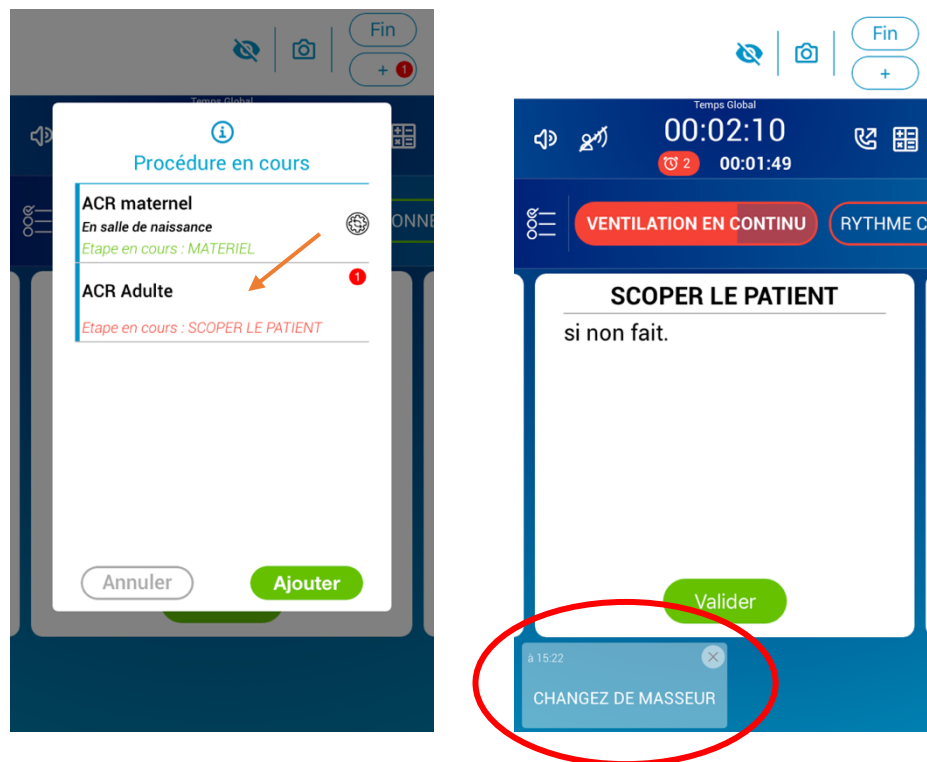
Fin

+ 1

Temps Global

Procédure en cours

ACR maternel

En salle de naissance

Etape en cours : MATERIEL

ACR Adulte

1

Etape en cours : SCOPER LE PATIENT

ONNE

Annuler

Ajouter

Fin

+

Temps Global

00:02:10

2

00:01:49

VENTILATION EN CONTINU

RYTHME C

SCOPER LE PATIENT

si non fait.

Valider

à 15:22

CHANGEZ DE MASSEUR